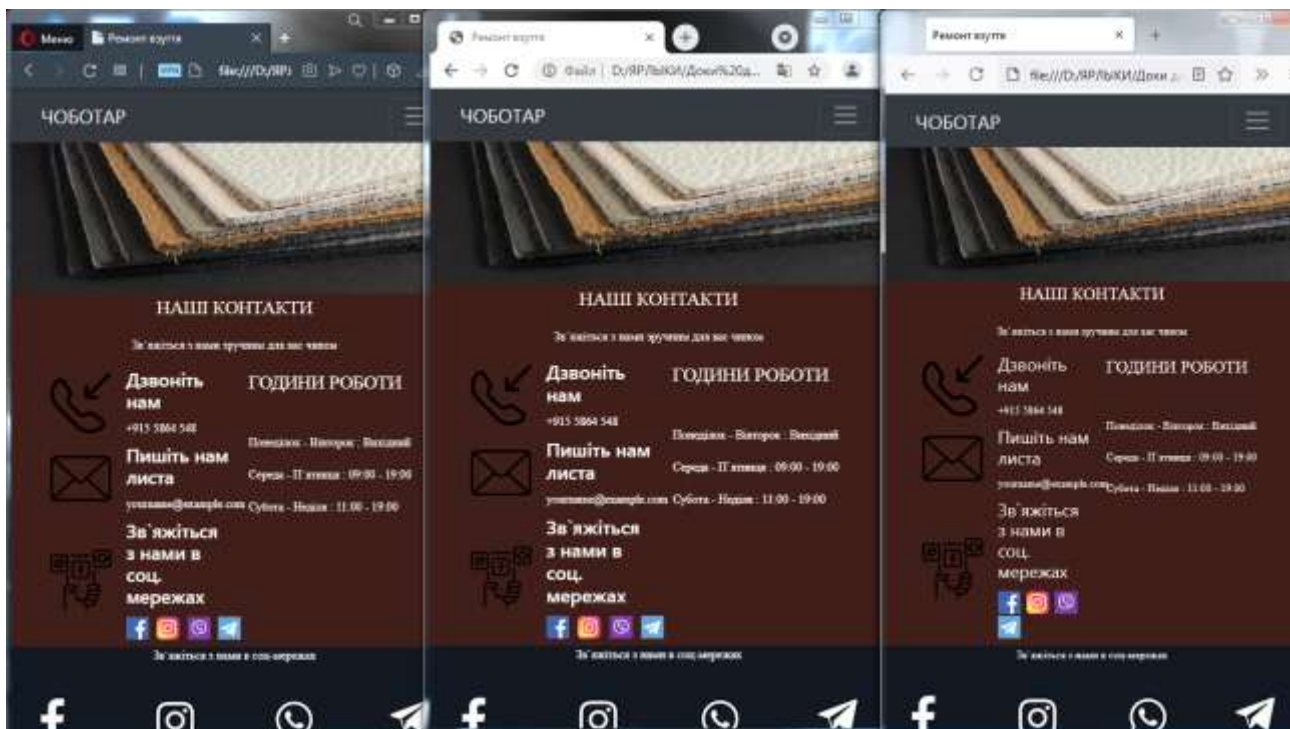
Меню Ремонт взуття
file:///D:/ЯР

ЧОБОТАР

НАШІ КОНТАКТИ

Зв`яжіться з нами зручним для вас чином

Дзвоніть нам
+915 5864 548

Пишіть нам листа
yourname@example.com

Зв`яжіться з нами в соц. мережах

ГОДИНИ РОБОТИ

Понеділок - Вівторок : Вихідний

Середа - П`ятниця : 09:00 - 19:00

Субота - Неділя : 11:00 - 19:00

Зв`яжіться з нами в соц.мережах

Ремонт взуття
Файл | D:/ЯР/ЫКИ/Доки%20д...

ЧОБОТАР

НАШІ КОНТАКТИ

Зв`яжіться з нами зручним для вас чином

Дзвоніть нам
+915 5864 548

Пишіть нам листа
yourname@example.com

Зв`яжіться з нами в соц. мережах

ГОДИНИ РОБОТИ

Понеділок - Вівторок : Вихідний

Середа - П`ятниця : 09:00 - 19:00

Субота - Неділя : 11:00 - 19:00

Зв`яжіться з нами в соц.мережах

Ремонт взуття
file:///D:/ЯР/ЫКИ/Доки

ЧОБОТАР

НАШІ КОНТАКТИ

Зв`яжіться з нами зручним для вас чином

Дзвоніть нам
+915 5864 548

Пишіть нам листа
yourname@example.com

Зв`яжіться з нами в соц. мережах

ГОДИНИ РОБОТИ

Понеділок - Вівторок : Вихідний

Середа - П`ятниця : 09:00 - 19:00

Субота - Неділя : 11:00 - 19:00

Зв`яжіться з нами в соц.мережах